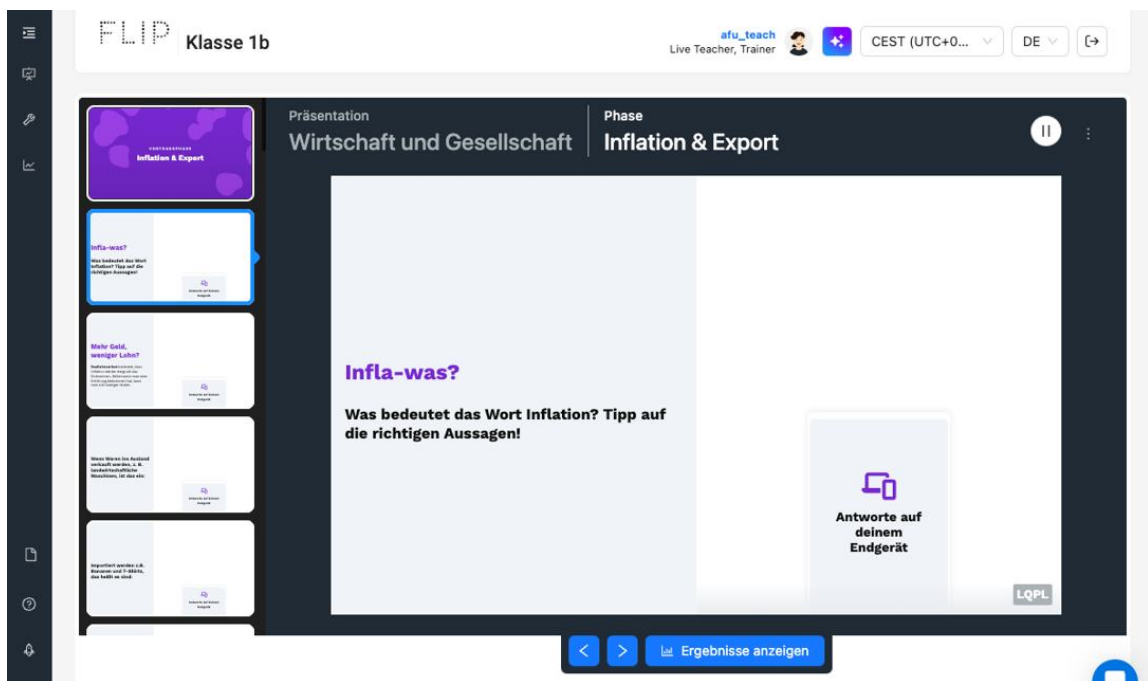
FLIP Klasse 1b

afu_teach
Live Teacher, Trainer

CEST (UTC+0...

DE

VORTRAGSPHASE
Inflation & Export

Infla-was?
Was bedeutet das Wort Inflation? Tipp auf die richtigen Aussagen!
Antworte auf deinem Endgerät

Mehr Geld, weniger Lohn?
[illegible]
Antworte auf deinem Endgerät

Wenn Waren ins Ausland verkauft werden, z. B. landwirtschaftliche Maschinen, ist das ein:
Antworte auf deinem Endgerät

Importiert werden z.B. Bananen und T-Shirts, das heißt es sind:
Antworte auf deinem Endgerät

Präsentation
Wirtschaft und Gesellschaft

Phase
Inflation & Export

Infla-was?

Was bedeutet das Wort Inflation? Tipp auf die richtigen Aussagen!

Antworte auf deinem Endgerät

LQPL

Ergebnisse anzeigen